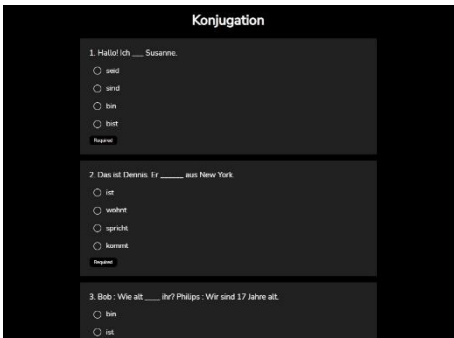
Konjugation

1. Hallo! Ich ___ Susanne.

seid

sind

bin

bist

Required

2. Das ist Dennis. Er ______ aus New York.

ist

wohnt

spricht

kommt

Required

3. Bob : Wie alt ____ ihr? Philips : Wir sind 17 Jahre alt.

bin

ist